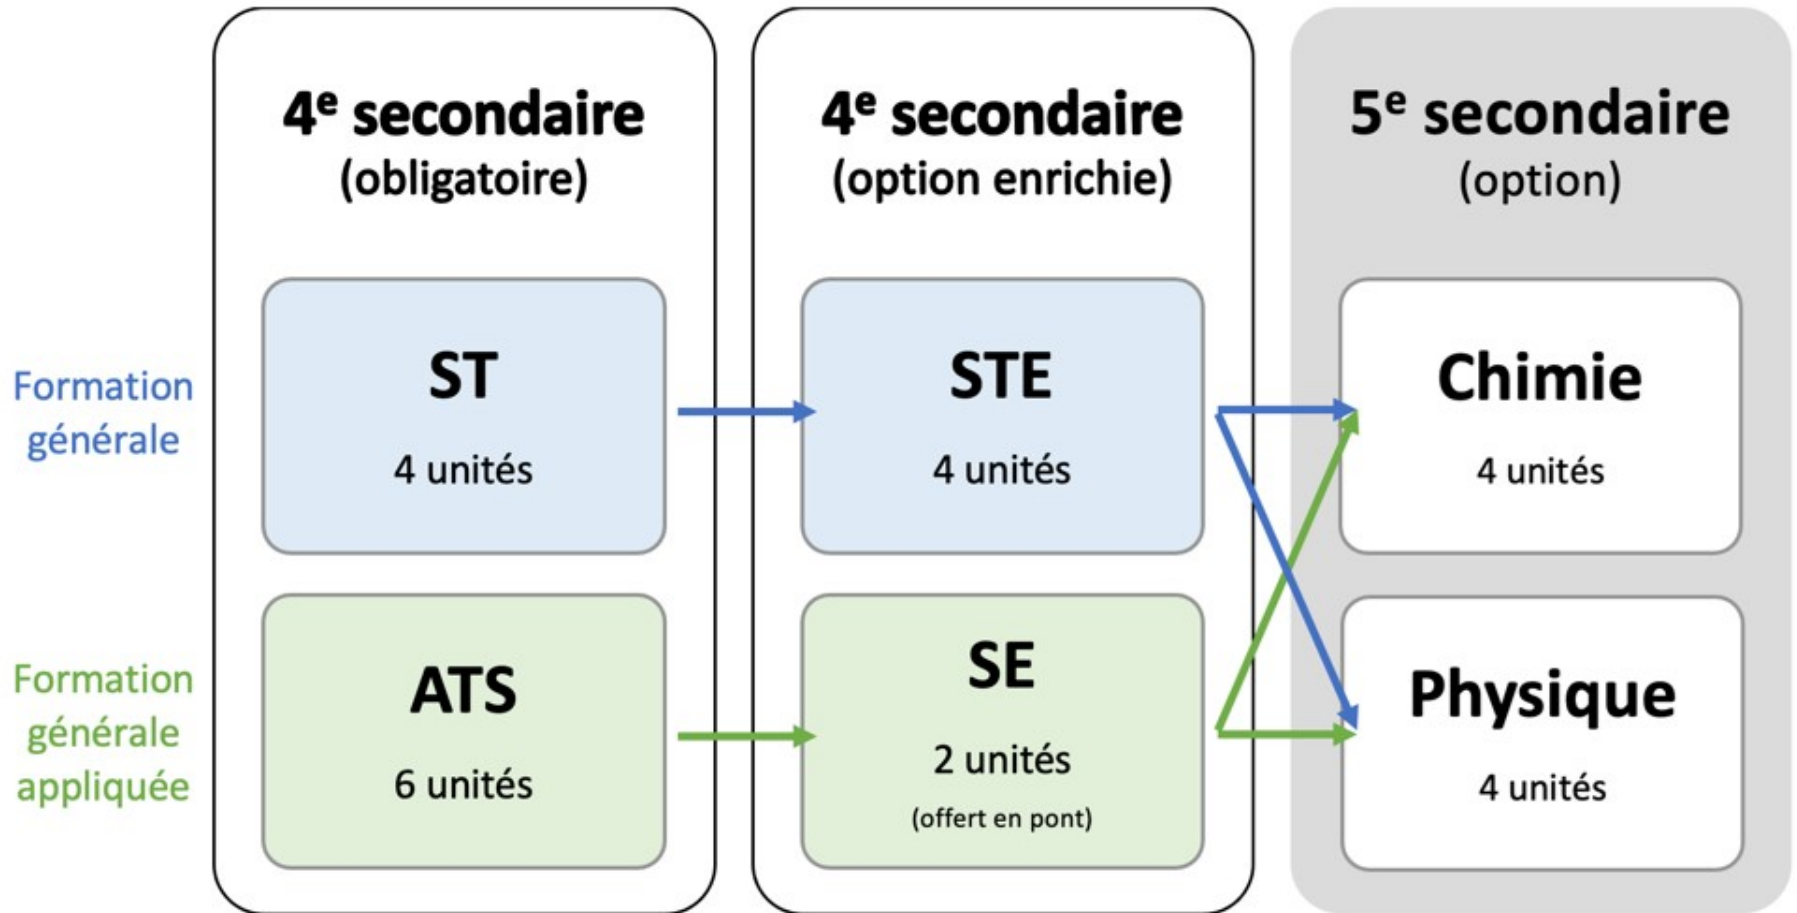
4$^{e}$ secondaire
(obligatoire)

4$^{e}$ secondaire
(option enrichie)

5$^{e}$ secondaire
(option)

Formation générale

ST
4 unités

STE
4 unités

Chimie
4 unités

Formation générale appliquée

ATS
6 unités

SE
2 unités
(offert en pont)

Physique
4 unités